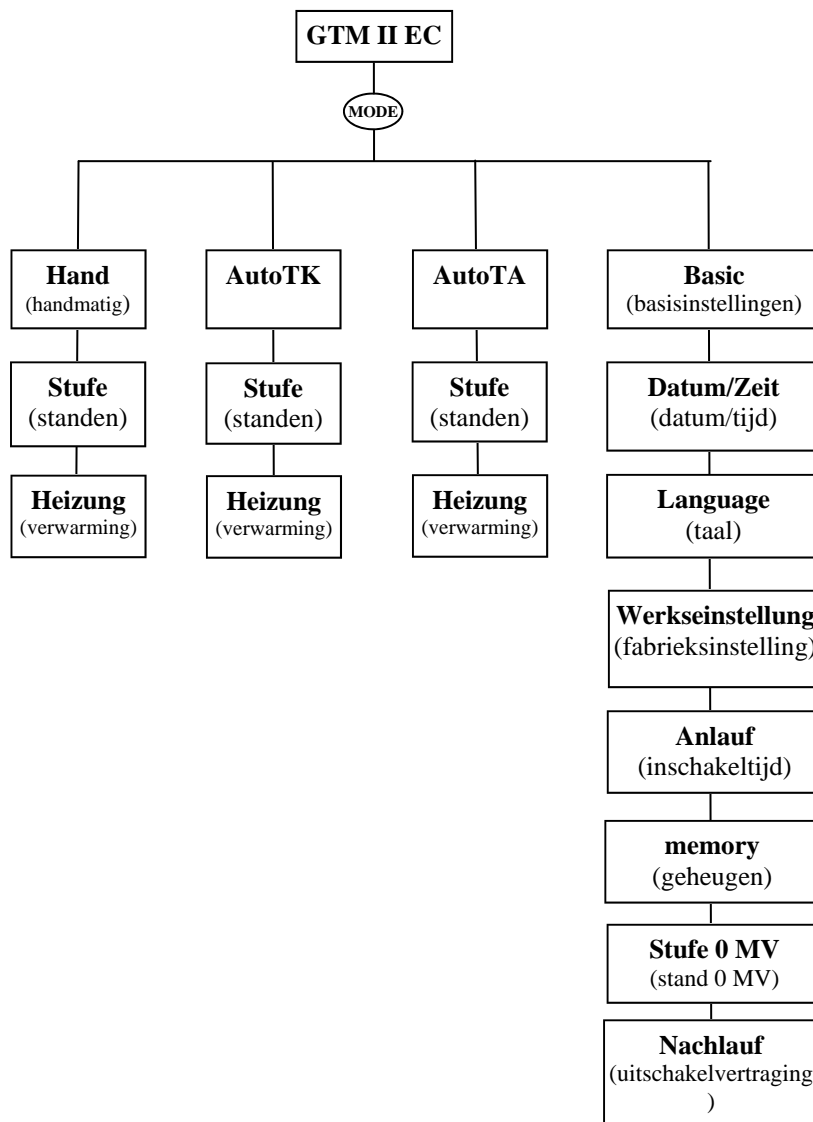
GTM II EC

MODE

Hand
(handmatig)

Stufe
(standen)

Heizung
(verwarming)

AutoTK

Stufe
(standen)

Heizung
(verwarming)

AutoTA

Stufe
(standen)

Heizung
(verwarming)

Basic
(basisinstellingen)

Datum/Zeit
(datum/tijd)

Language
(taal)

Werkseinstellung
(fabrieksinstelling)

Anlauf
(inschakeltijd)

memory
(geheugen)

Stufe 0 MV
(stand 0 MV)

Nachlauf
(uitschakelvertraging
)